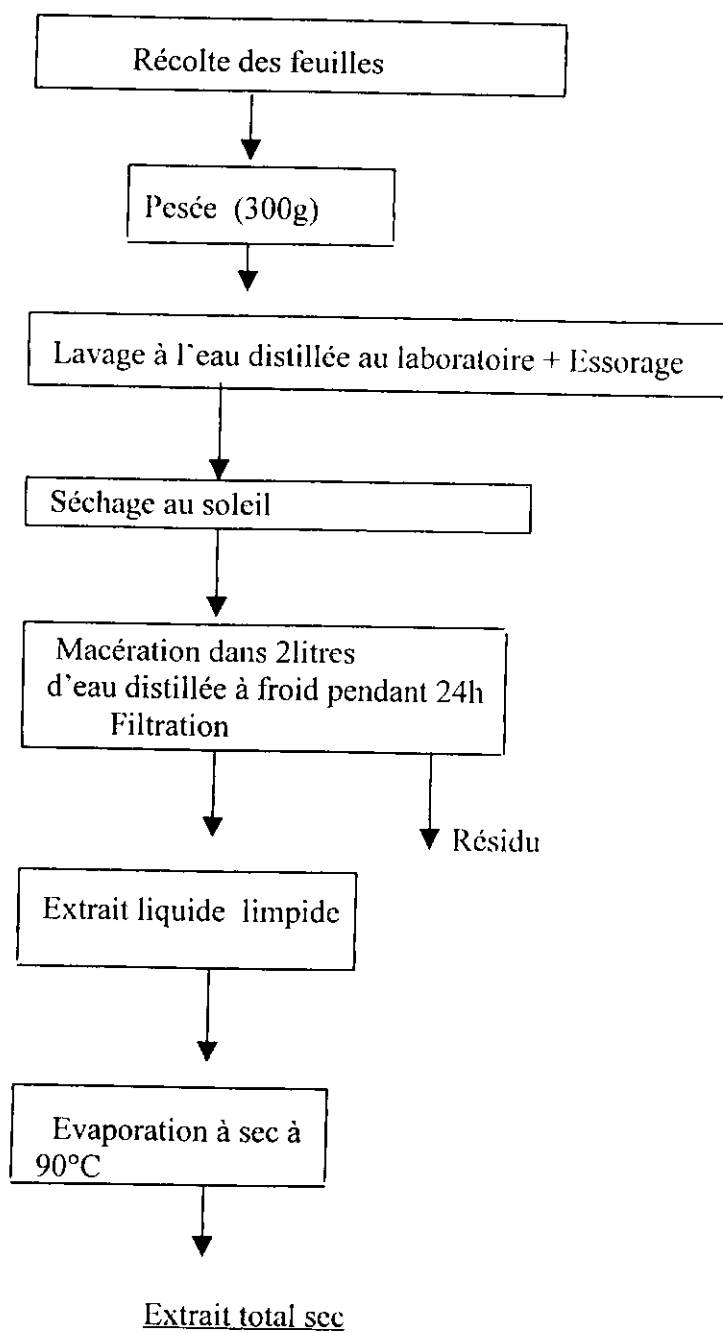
Récolte des feuilles

Pesée (300g)

Lavage à l'eau distillée au laboratoire + Essorage

Séchage au soleil

Macération dans 2litres d'eau distillée à froid pendant 24h
Filtration

Résidu

Extrait liquide limpide

Evaporation à sec à 90°C

Extrait total sec